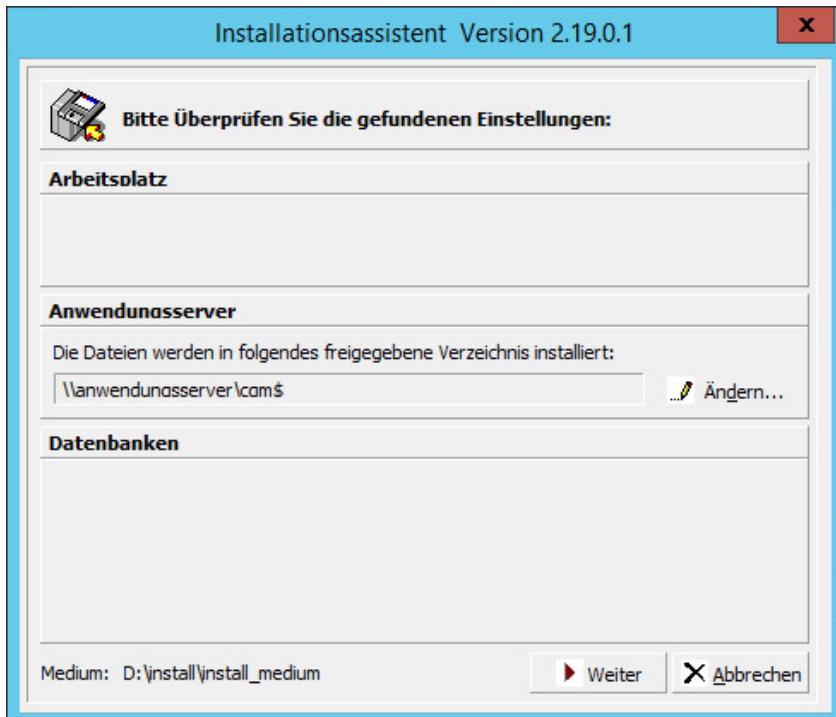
Installationsassistent Version 2.19.0.1

Bitte Überprüfen Sie die gefundenen Einstellungen:

Arbeitsplatz

Anwendungsserver

Die Dateien werden in folgendes freigegebene Verzeichnis installiert:

\\anwendungsserver\cam$

Ändern...

Datenbanken

Medium: D:\install\install_medium

Weiter

Abbrechen